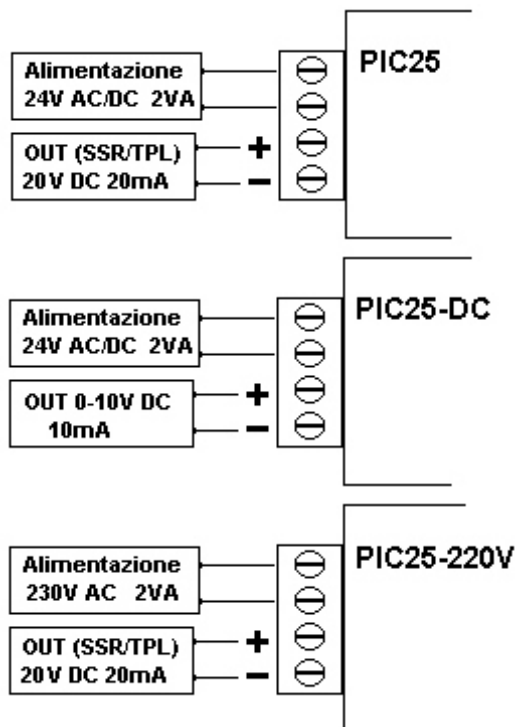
Alimentazione
24V AC/DC 2VA

OUT (SSR/TPL)
20V DC 20mA

+
−

PIC25

Alimentazione
24V AC/DC 2VA

OUT 0-10V DC
10mA

+
−

PIC25-DC

Alimentazione
230V AC 2VA

OUT (SSR/TPL)
20V DC 20mA

+
−

PIC25-220V